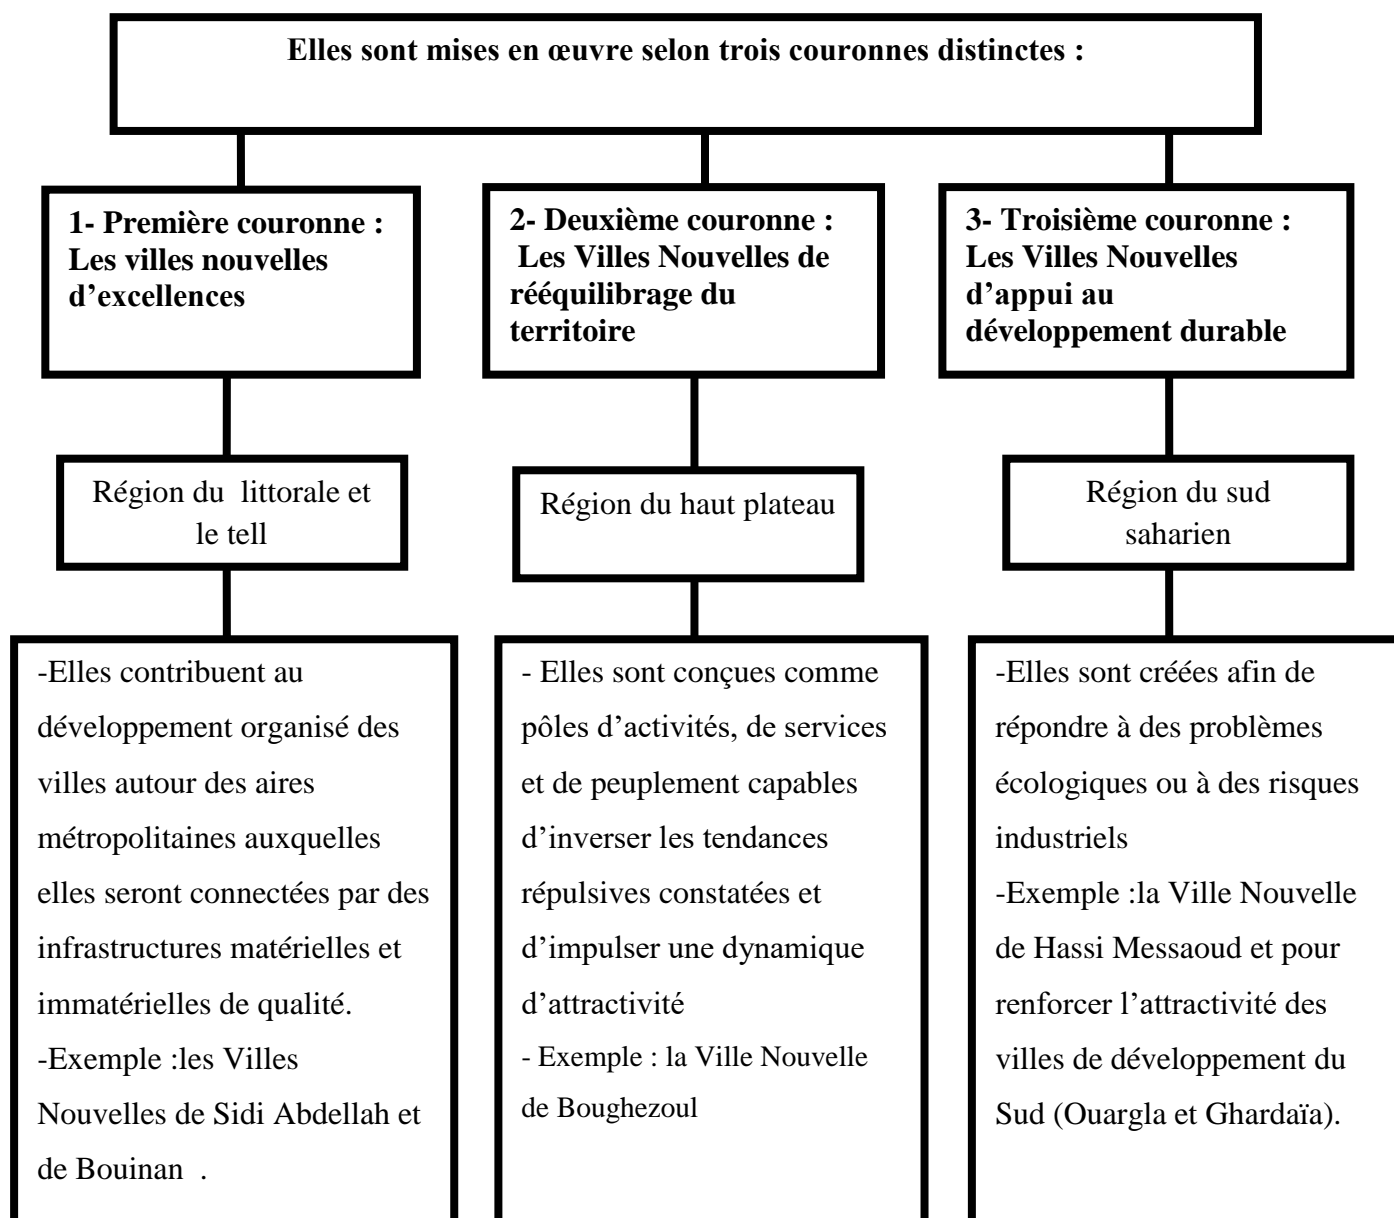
Elles sont mises en œuvre selon trois couronnes distinctes :

1- Première couronne : Les villes nouvelles d'excellences

Région du littorale et le tell

-Elles contribuent au développement organisé des villes autour des aires métropolitaines auxquelles elles seront connectées par des infrastructures matérielles et immatérielles de qualité.
-Exemple :les Villes Nouvelles de Sidi Abdellah et de Bouinan .

2- Deuxième couronne : Les Villes Nouvelles de rééquilibrage du territoire

Région du haut plateau

- Elles sont conçues comme pôles d'activités, de services et de peuplement capables d'inverser les tendances répulsives constatées et d'impulser une dynamique d'attractivité
- Exemple : la Ville Nouvelle de Boughezoul

3- Troisième couronne : Les Villes Nouvelles d'appui au développement durable

Région du sud saharien

-Elles sont créées afin de répondre à des problèmes écologiques ou à des risques industriels
-Exemple :la Ville Nouvelle de Hassi Messaoud et pour renforcer l'attractivité des villes de développement du Sud (Ouargla et Ghardaïa).